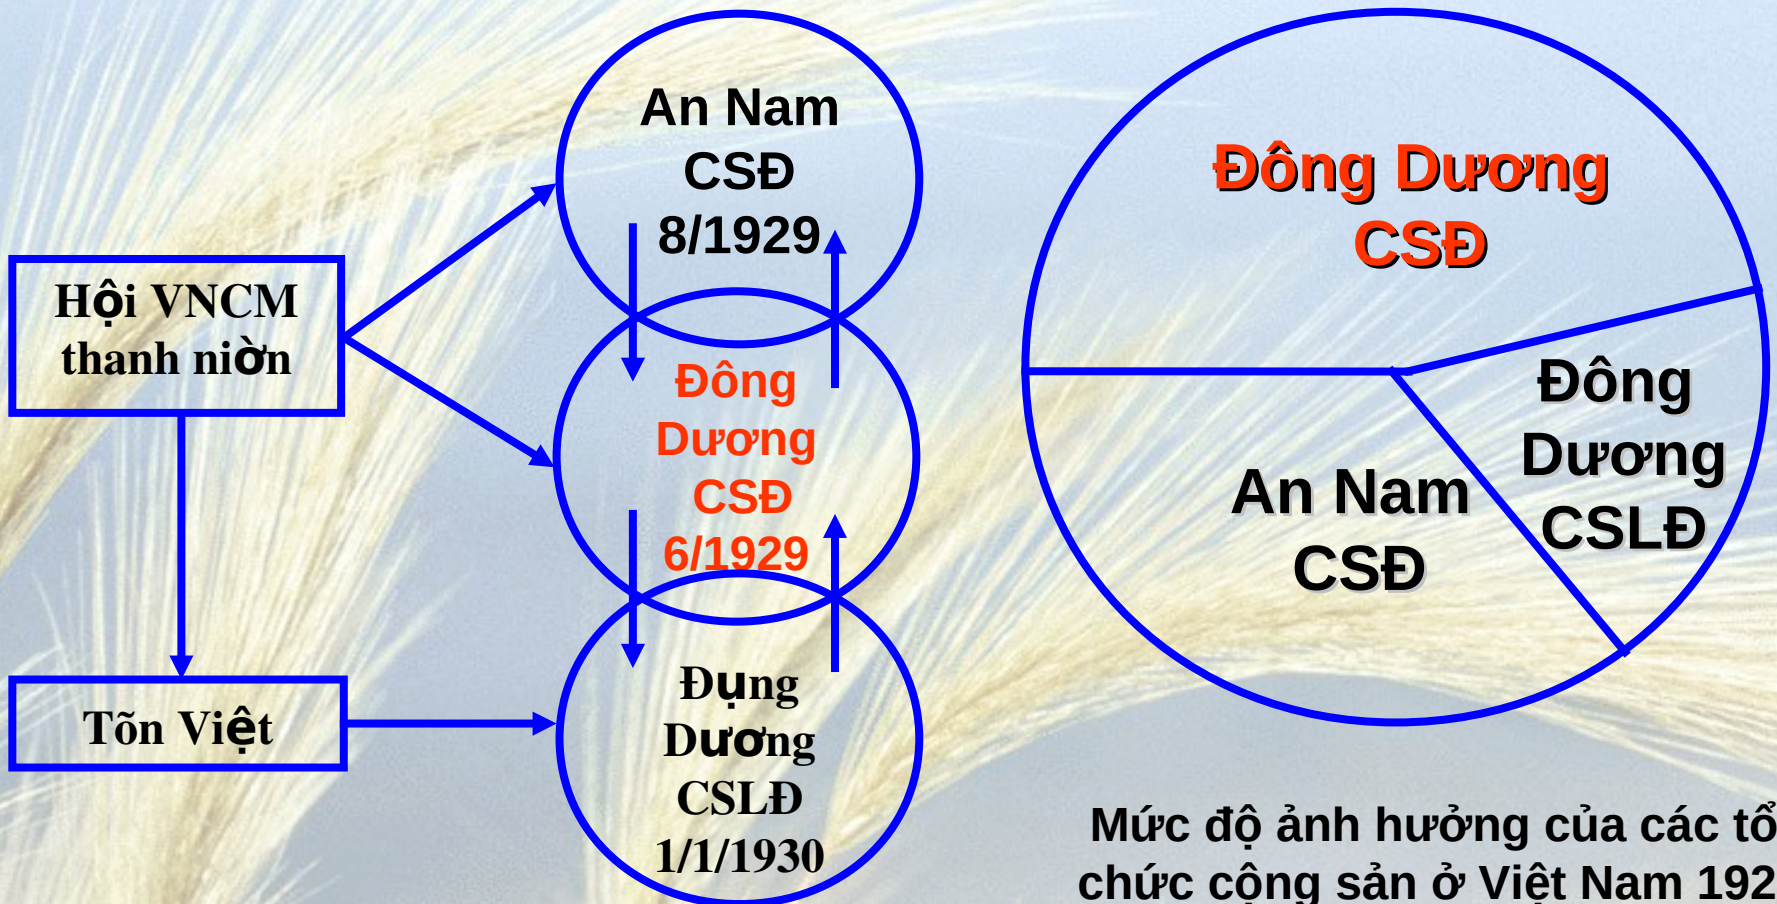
Hội VNCM thanh niờn

Tõn Việt

An Nam CSĐ 8/1929

Đông Dương CSĐ 6/1929

Đụng Dương CSLĐ 1/1/1930

Đông Dương CSĐ

An Nam CSĐ

Đông Dương CSLĐ

Mức độ ảnh hưởng của các tổ chức cộng sản ở Việt Nam 192